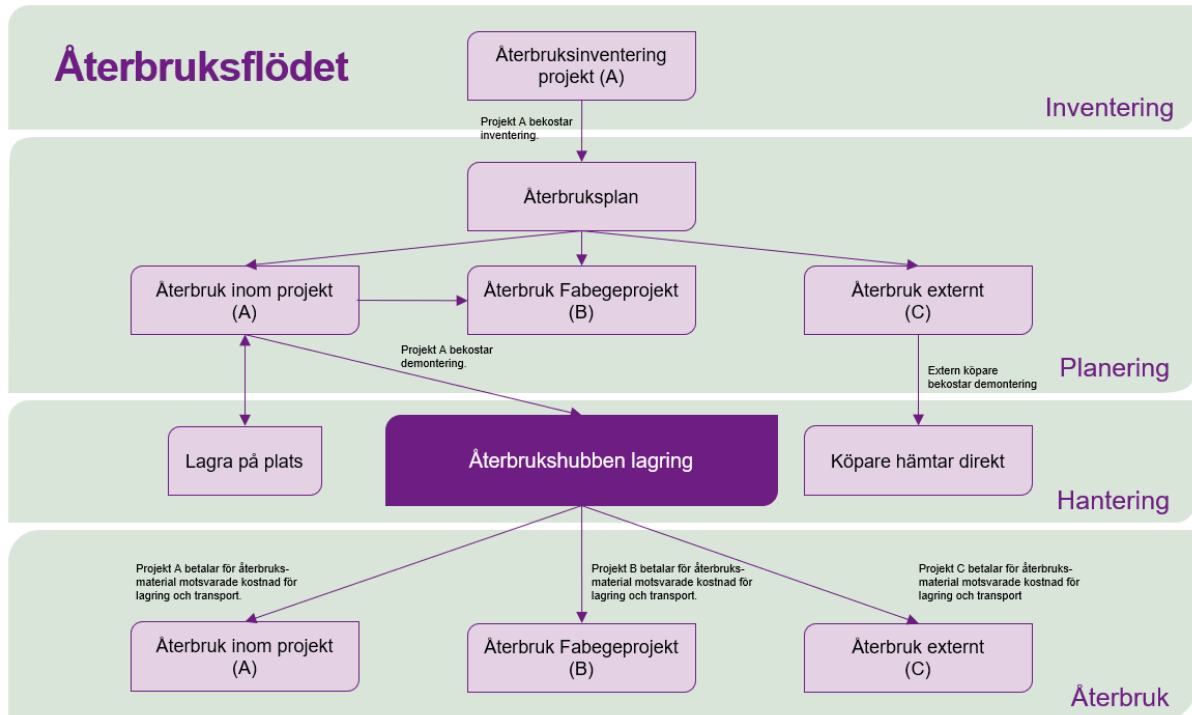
Återbruksflödet

Återbruksinventering projekt (A)

Inventering

Projekt A bekostar inventering.

Återbruksplan

Återbruk inom projekt (A)

Återbruk Fabegeprojekt (B)

Återbruk externt (C)

Projekt A bekostar demontering.

Extern köpare bekostar demontering

Planering

Lagra på plats

Återbrukshubben lagring

Köpare hämtar direkt

Hantering

Projekt A betalar för återbruksmaterial motsvarade kostnad för lagring och transport.

Projekt B betalar för återbruksmaterial motsvarade kostnad för lagring och transport.

Projekt C betalar för återbruksmaterial motsvarade kostnad för lagring och transport

Återbruk inom projekt (A)

Återbruk Fabegeprojekt (B)

Återbruk externt (C)

Återbruk